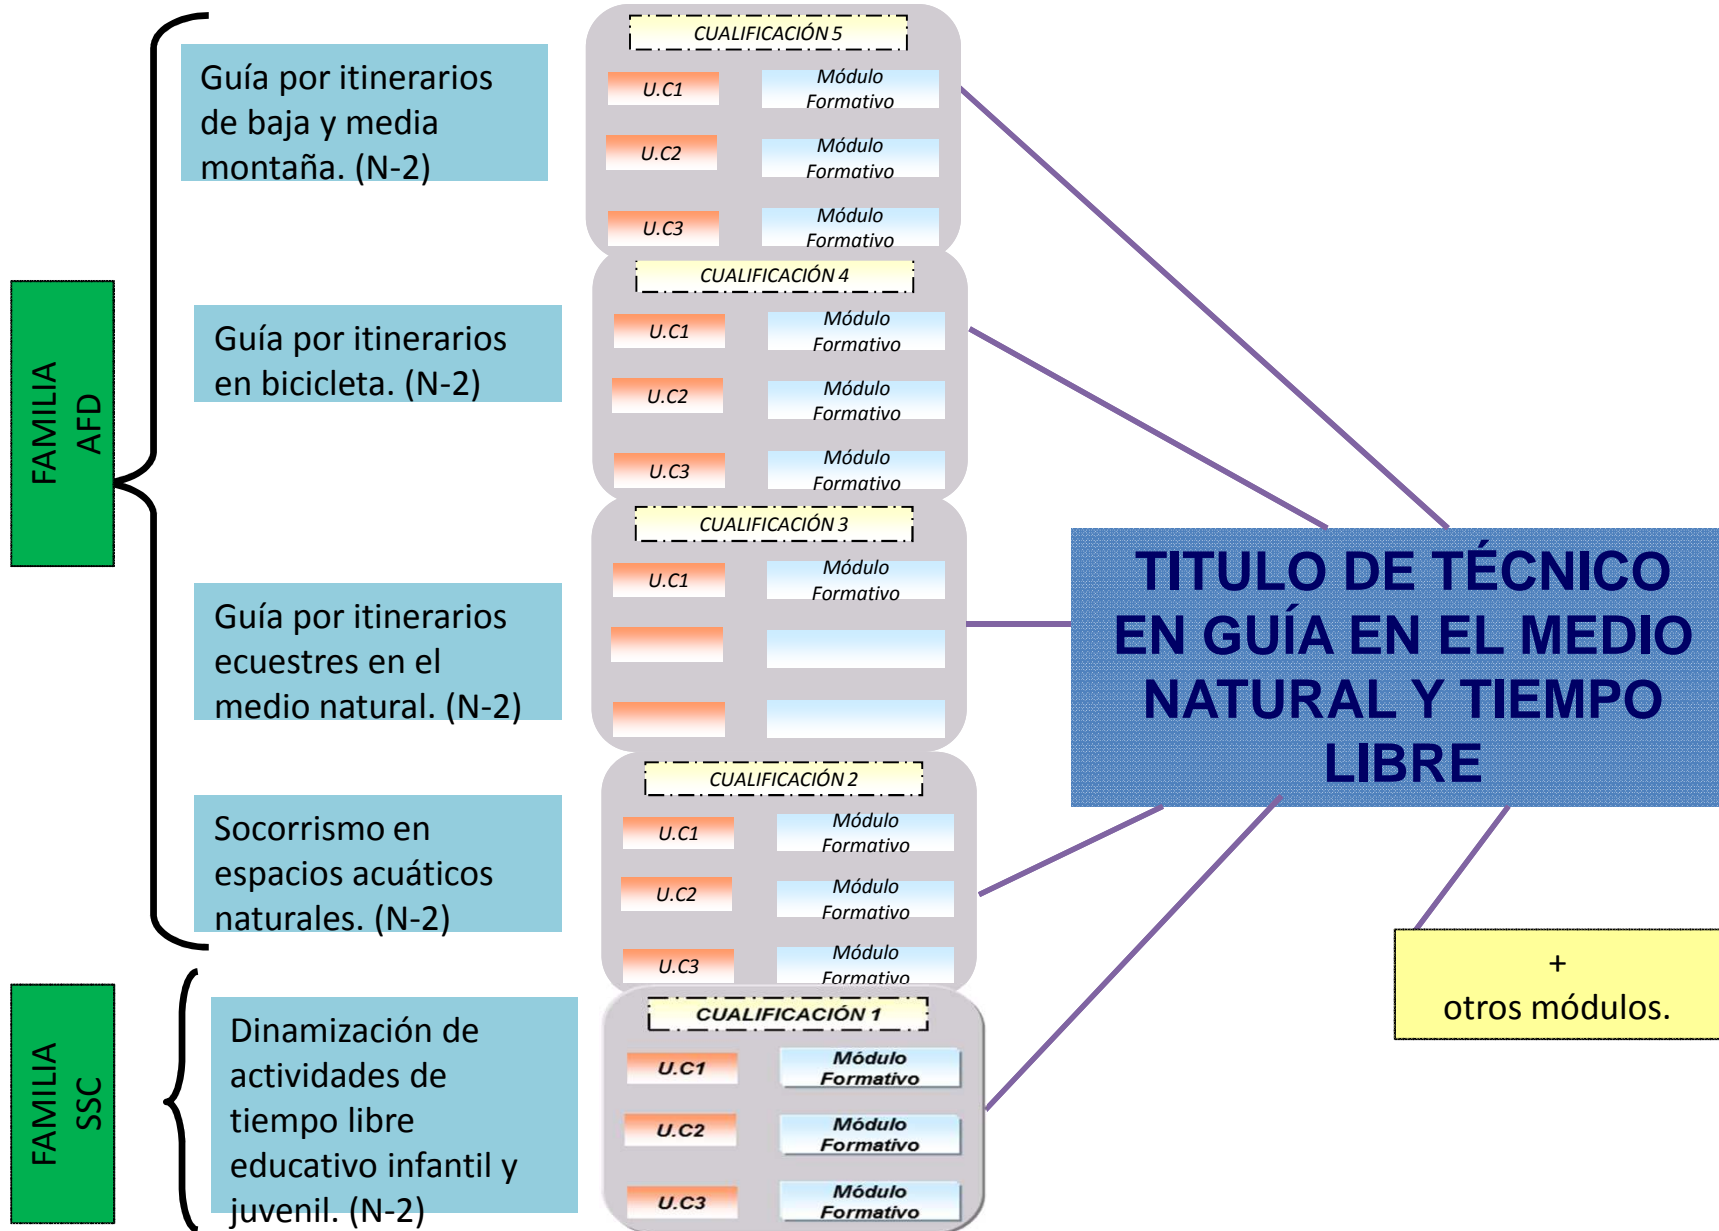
FAMILIA AFD

Guía por itinerarios de baja y media montaña. (N-2)

Guía por itinerarios en bicicleta. (N-2)

Guía por itinerarios ecuestres en el medio natural. (N-2)

Socorrismo en espacios acuáticos naturales. (N-2)

FAMILIA SSC

Dinamización de actividades de tiempo libre educativo infantil y juvenil. (N-2)

CUALIFICACIÓN 5
U.C1 Módulo Formativo
U.C2 Módulo Formativo
U.C3 Módulo Formativo

CUALIFICACIÓN 4
U.C1 Módulo Formativo
U.C2 Módulo Formativo
U.C3 Módulo Formativo

CUALIFICACIÓN 3
U.C1 Módulo Formativo

CUALIFICACIÓN 2
U.C1 Módulo Formativo
U.C2 Módulo Formativo
U.C3 Módulo Formativo

CUALIFICACIÓN 1
U.C1 Módulo Formativo
U.C2 Módulo Formativo
U.C3 Módulo Formativo

TITULO DE TÉCNICO EN GUÍA EN EL MEDIO NATURAL Y TIEMPO LIBRE

+
otros módulos.